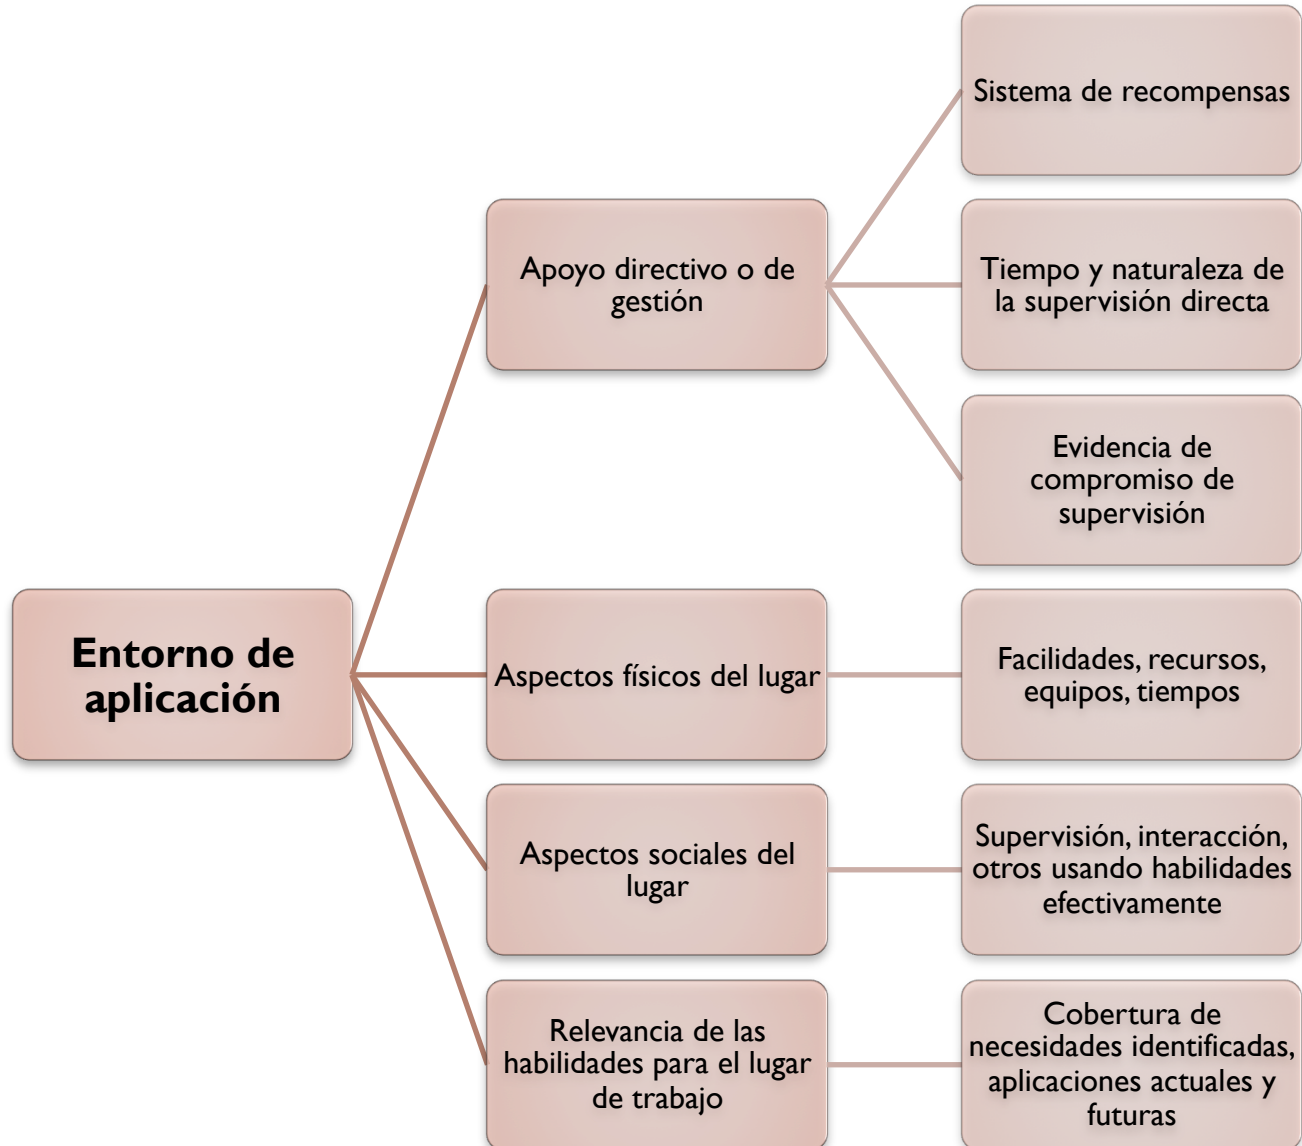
Entorno de aplicación

Apoyo directivo o de gestión

Sistema de recompensas

Tiempo y naturaleza de la supervisión directa

Evidencia de compromiso de supervisión

Aspectos físicos del lugar

Facilidades, recursos, equipos, tiempos

Aspectos sociales del lugar

Supervisión, interacción, otros usando habilidades efectivamente

Relevancia de las habilidades para el lugar de trabajo

Cobertura de necesidades identificadas, aplicaciones actuales y futuras